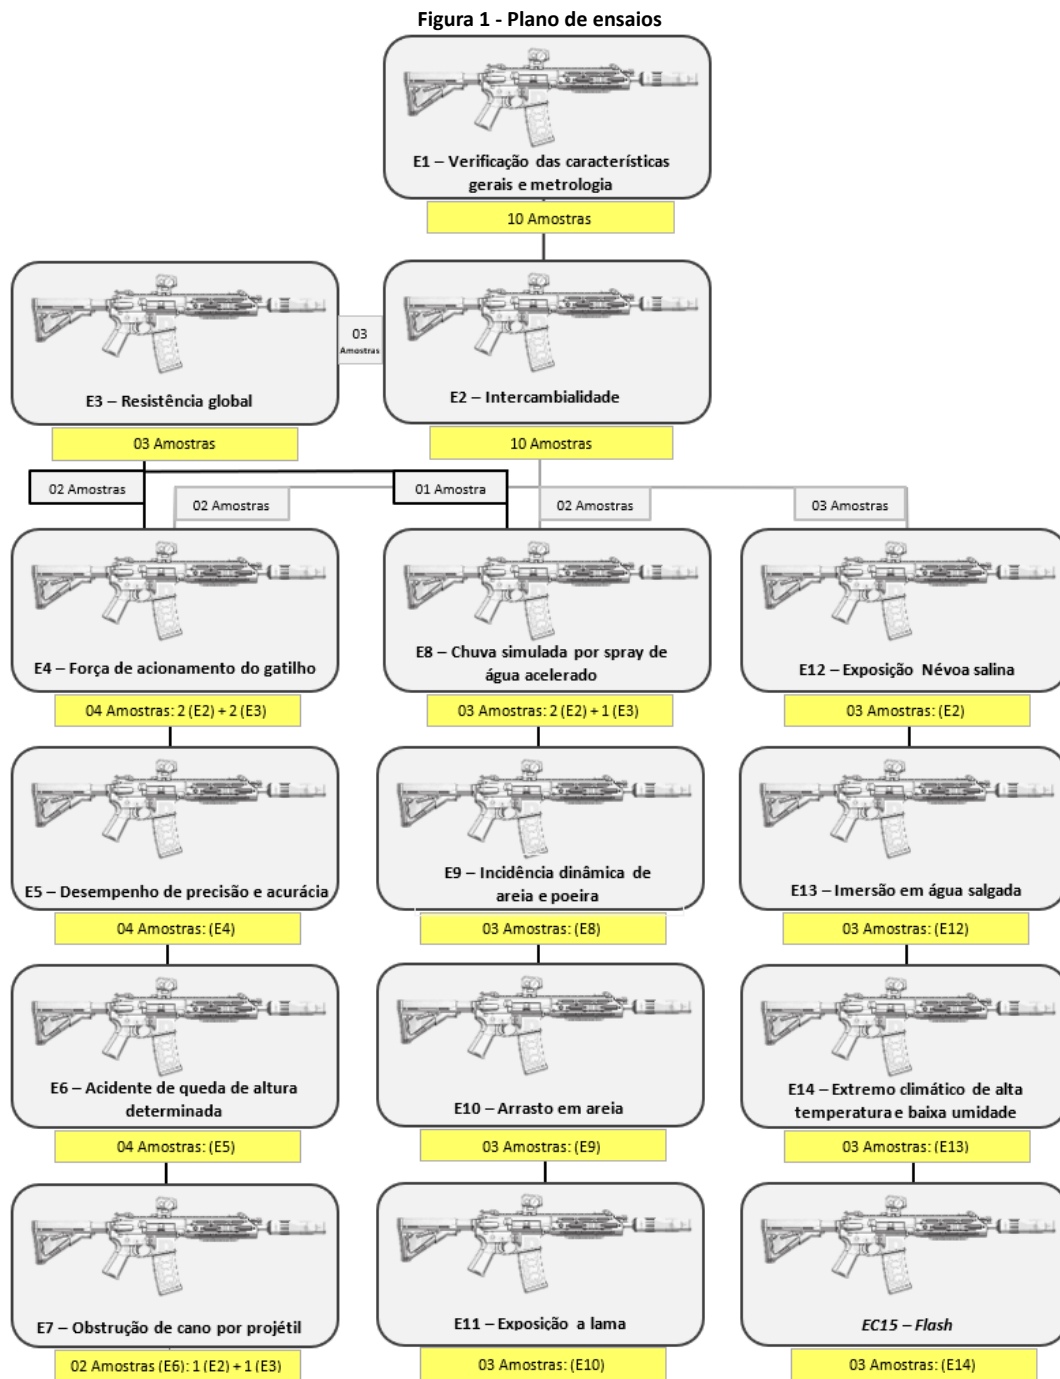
Figura 1 - Plano de ensaios

E1 – Verificação das características gerais e metrologia

10 Amostras

E3 – Resistência global

03 Amostras

E2 – Intercambialidade

03 Amostras

10 Amostras

02 Amostras

02 Amostras

01 Amostra

02 Amostras

03 Amostras

E4 – Força de acionamento do gatilho

04 Amostras: 2 (E2) + 2 (E3)

E8 – Chuva simulada por spray de água acelerado

03 Amostras: 2 (E2) + 1 (E3)

E12 – Exposição Névoa salina

03 Amostras: (E2)

E5 – Desempenho de precisão e acurácia

04 Amostras: (E4)

E9 – Incidência dinâmica de areia e poeira

03 Amostras: (E8)

E13 – Imersão em água salgada

03 Amostras: (E12)

E6 – Acidente de queda de altura determinada

04 Amostras: (E5)

E10 – Arrasto em areia

03 Amostras: (E9)

E14 – Extremo climático de alta temperatura e baixa umidade

03 Amostras: (E13)

E7 – Obstrução de cano por projétil

02 Amostras (E6): 1 (E2) + 1 (E3)

E11 – Exposição a lama

03 Amostras: (E10)

EC15 – Flash

03 Amostras: (E14)